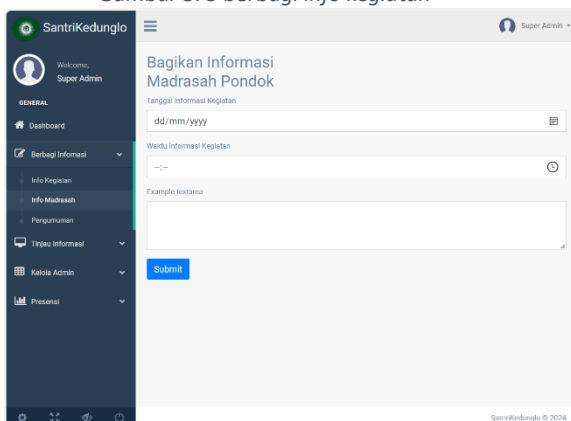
Gambar 8. 8 berbagi info kegiatan

SantriKedunglo

Super Admin

Welcome,
Super Admin

GENERAL

Dashboard

Berbagi Infomasi

Info Kegiatan

Info Madrasah

Pengumuman

Tinjau Informasi

Kelola Admin

Presensi

Bagikan Informasi Madrasah Pondok

Tanggal Informasi Kegiatan

dd/mm/yyyy

Waktu Informasi Kegiatan

--:--

Example textarea

Submit

SantriKedunglo © 2024